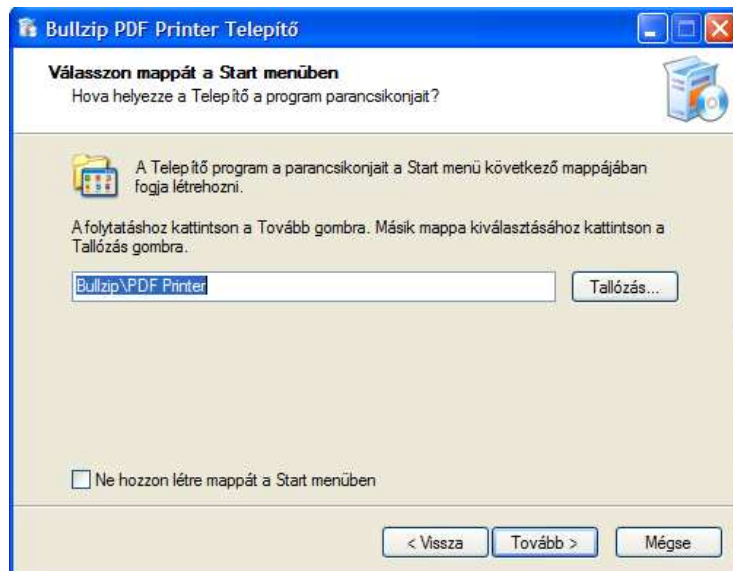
Bullzip PDF Printer Telepítő

Válasszon mappát a Start menüben
Hova helyezze a Telepítő a program parancsikonjait?

A Telepítő program a parancsikonjait a Start menü következő mappájában fogja létrehozni.

A folytatáshoz kattintson a Tovább gombra. Másik mappa kiválasztásához kattintson a Tallózás gombra.

Bullzip\PDF Printer

Tallózás...

Ne hozzon létre mappát a Start menüben

< Vissza

Tovább >

Mégse